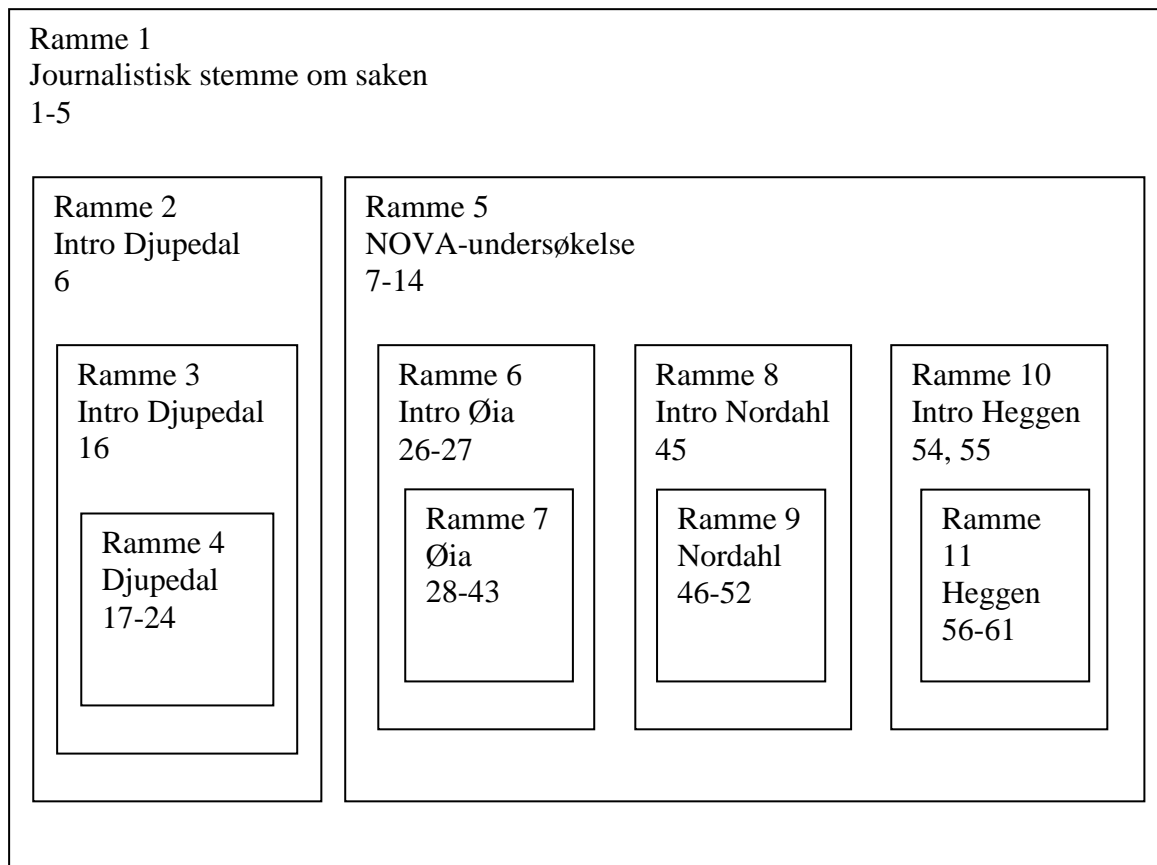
Ramme 1
Journalistisk stemme om saken
1-5

Ramme 2
Intro Djupedal
6

Ramme 3
Intro Djupedal
16

Ramme 4
Djupedal
17-24

Ramme 5
NOVA-undersøkelse
7-14

Ramme 6
Intro Øia
26-27

Ramme 7
Øia
28-43

Ramme 8
Intro Nordahl
45

Ramme 9
Nordahl
46-52

Ramme 10
Intro Heggen
54, 55

Ramme 11
Heggen
56-61